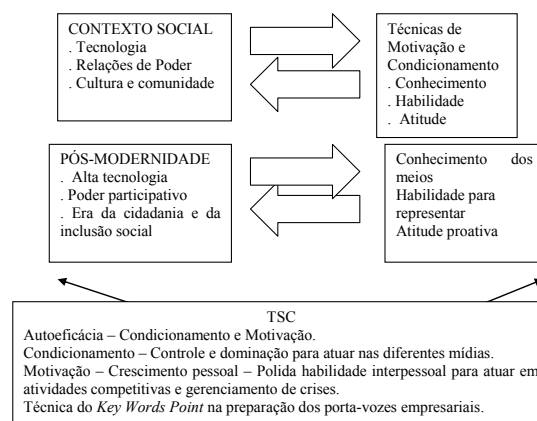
CONTEXTO SOCIAL
. Tecnologia
. Relações de Poder
. Cultura e comunidade

Técnicas de Motivação e Condicionamento
. Conhecimento
. Habilidade
. Atitude

PÓS-MODERNIDADE
. Alta tecnologia
. Poder participativo
. Era da cidadania e da inclusão social

Conhecimento dos meios
Habilidade para representar
Atitude proativa

TSC
Autoeficácia – Condicionamento e Motivação.
Condicionamento – Controle e dominação para atuar nas diferentes mídias.
Motivação – Crescimento pessoal – Polida habilidade interpessoal para atuar em atividades competitivas e gerenciamento de crises.
Técnica do *Key Words Point* na preparação dos porta-vozes empresariais.